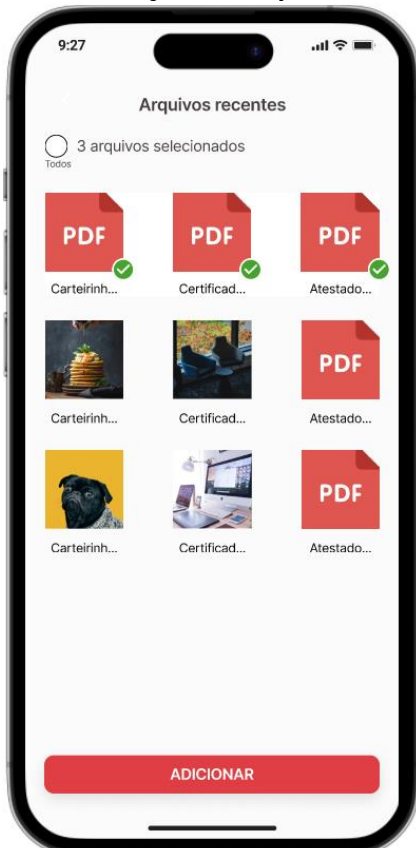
9:27

Arquivos recentes

3 arquivos selecionados
Todos

PDF
Carteirinh...

PDF
Certificad...

PDF
Atestado...

Carteirinh...

Certificad...

PDF
Atestado...

Carteirinh...

Certificad...

PDF
Atestado...

ADICIONAR